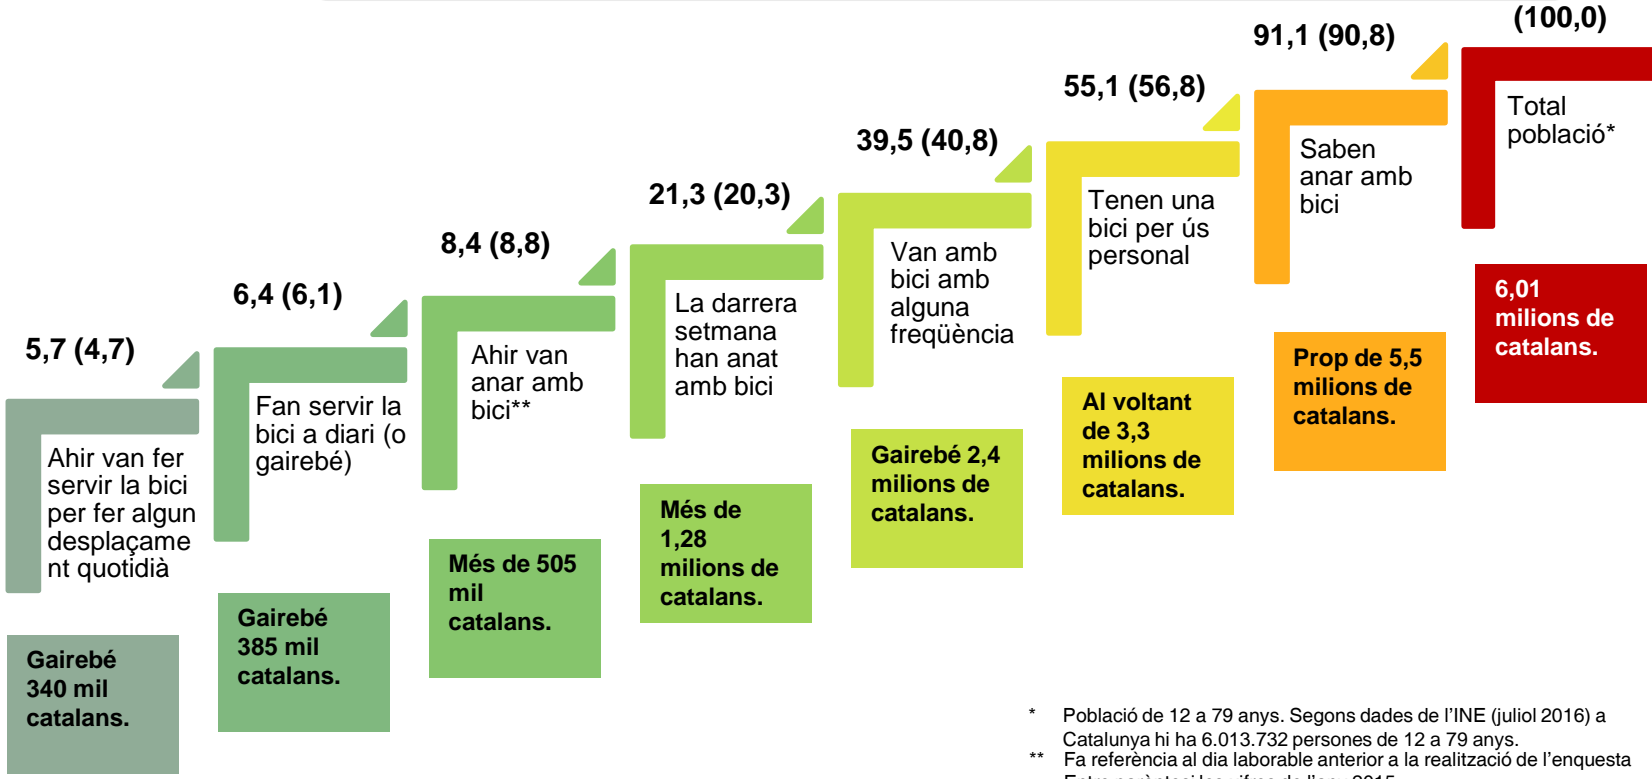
5,7 (4,7)

Ahir van fer servir la bici per fer algun desplaçament quotidià

Gairebé 340 mil catalans.

6,4 (6,1)

Fan servir la bici a diari (o gairebé)

Gairebé 385 mil catalans.

8,4 (8,8)

Ahir van anar amb bici**

Més de 505 mil catalans.

21,3 (20,3)

La darrera setmana han anat amb bici

Més de 1,28 milions de catalans.

39,5 (40,8)

Van amb bici amb alguna freqüència

Gairebé 2,4 milions de catalans.

55,1 (56,8)

Tenen una bici per ús personal

Al voltant de 3,3 milions de catalans.

91,1 (90,8)

Saben anar amb bici

Prop de 5,5 milions de catalans.

(100,0)

Total població*

6,01 milions de catalans.

* Població de 12 a 79 anys. Segons dades de l'INE (juliol 2016) a Catalunya hi ha 6.013.732 persones de 12 a 79 anys.
** Fa referència al dia laborable anterior a la realització de l'enquesta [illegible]